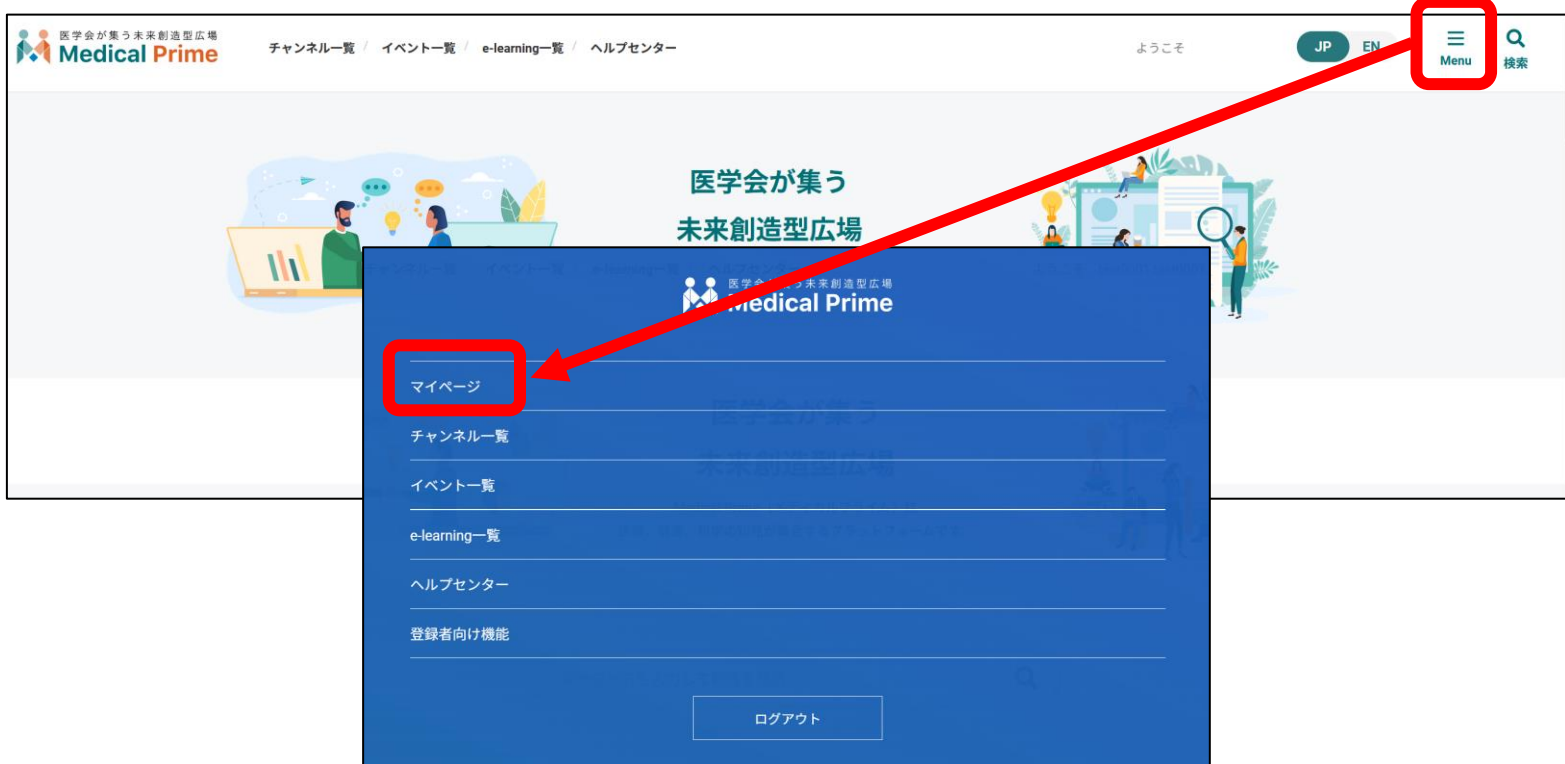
医学会が集う未来創造型広場
Medical Prime

チャンネル一覧 / イベント一覧 / e-learning一覧 / ヘルプセンター

ようこそ

JP EN

Menu

検索

医学会が集う
未来創造型広場

医学会が集う未来創造型広場
Medical Prime

マイページ

チャンネル一覧

イベント一覧

e-learning一覧

ヘルプセンター

登録者向け機能

ログアウト